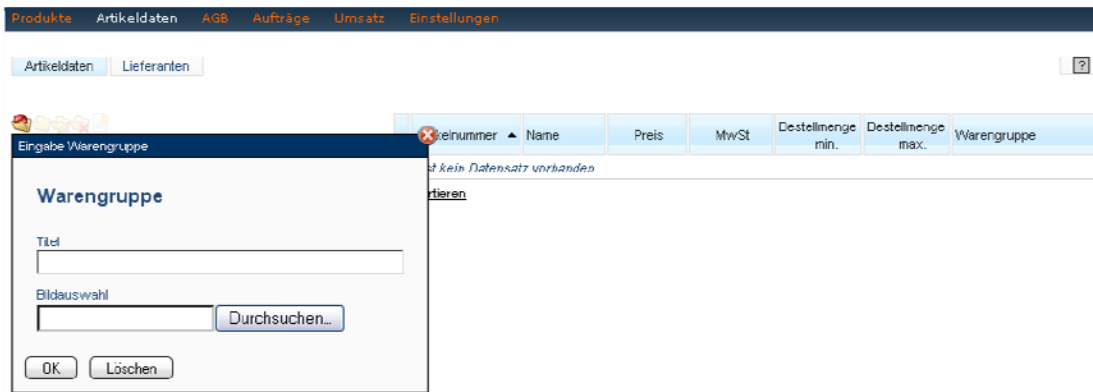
Produkte Artikeldaten AGB Aufträge Umsatz Einstellungen

Artikeldaten Lieferanten

?

Eingabe Warengruppe

Warengruppe

Titel

Bildauswahl

Durchsuchen...

OK Löschen

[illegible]nummer ▲ | Name | Preis | MwSt | Bestellmenge min. | Bestellmenge max. | Warengruppe

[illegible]st kein Datensatz vorhanden

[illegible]rtieren